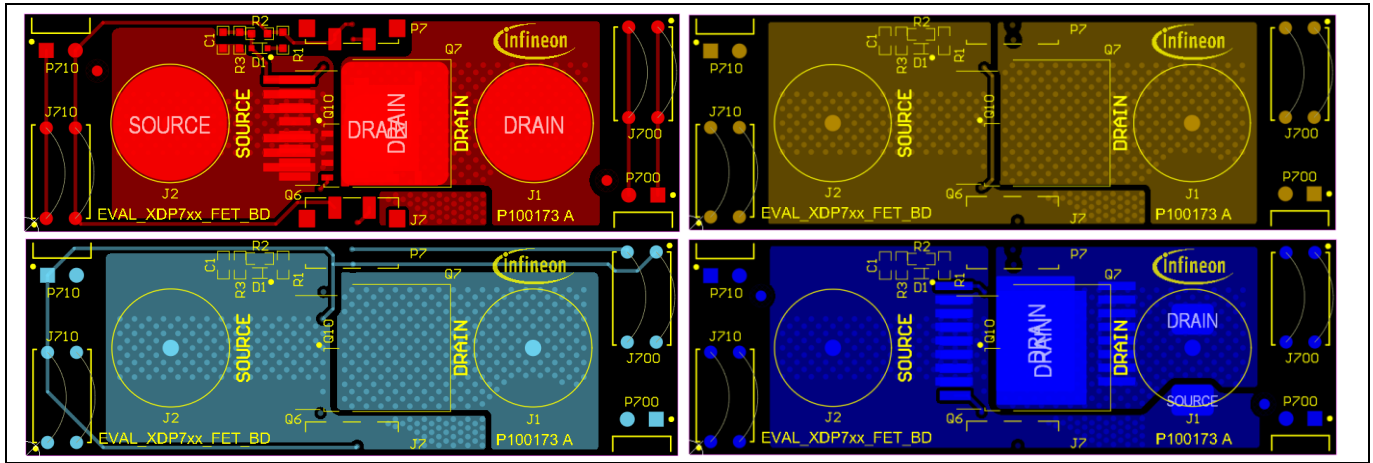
R2
C1
R3
D1
R1
P7
Q7
infineon
P710
J710
SOURCE
SOURCE
Q10
DRAIN
DRAIN
DRAIN
DRAIN
J700
J2
J1
P700
Q6
EVAL_XDP7xx_FET_BD
J7
P100173 A

R2
C1
R3
D1
R1
P7
Q7
infineon
P710
J710
SOURCE
Q10
DRAIN
J700
J2
J1
P700
Q6
EVAL_XDP7xx_FET_BD
J7
P100173 A

R2
C1
R3
D1
R1
P7
Q7
infineon
P710
J710
SOURCE
Q10
DRAIN
J700
J2
J1
P700
Q6
EVAL_XDP7xx_FET_BD
J7
P100173 A

R2
C1
R3
D1
R1
P7
Q7
infineon
P710
J710
SOURCE
Q10
DRAIN
DRAIN
DRAIN
DRAIN
J700
J2
J1
SOURCE
P700
Q6
EVAL_XDP7xx_FET_BD
J7
P100173 A